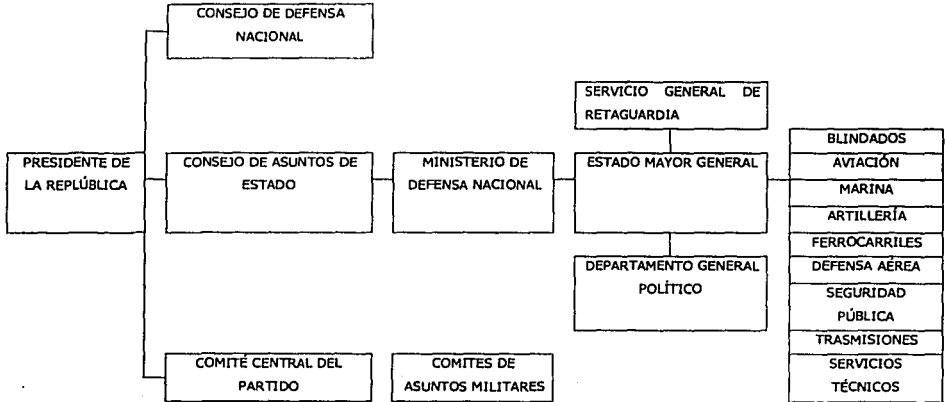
CONSEJO DE DEFENSA NACIONAL

PRESIDENTE DE LA REPLÚBLICA

CONSEJO DE ASUNTOS DE ESTADO

MINISTERIO DE DEFENSA NACIONAL

SERVICIO GENERAL DE RETAGUARDIA

ESTADO MAYOR GENERAL

DEPARTAMENTO GENERAL POLÍTICO

BLINDADOS

AVIACIÓN

MARINA

ARTILLERÍA

FERROCARRILES

DEFENSA AÉREA

SEGURIDAD PÚBLICA

TRASMISIONES

SERVICIOS TÉCNICOS

COMITÉ CENTRAL DEL PARTIDO

COMITES DE ASUNTOS MILITARES